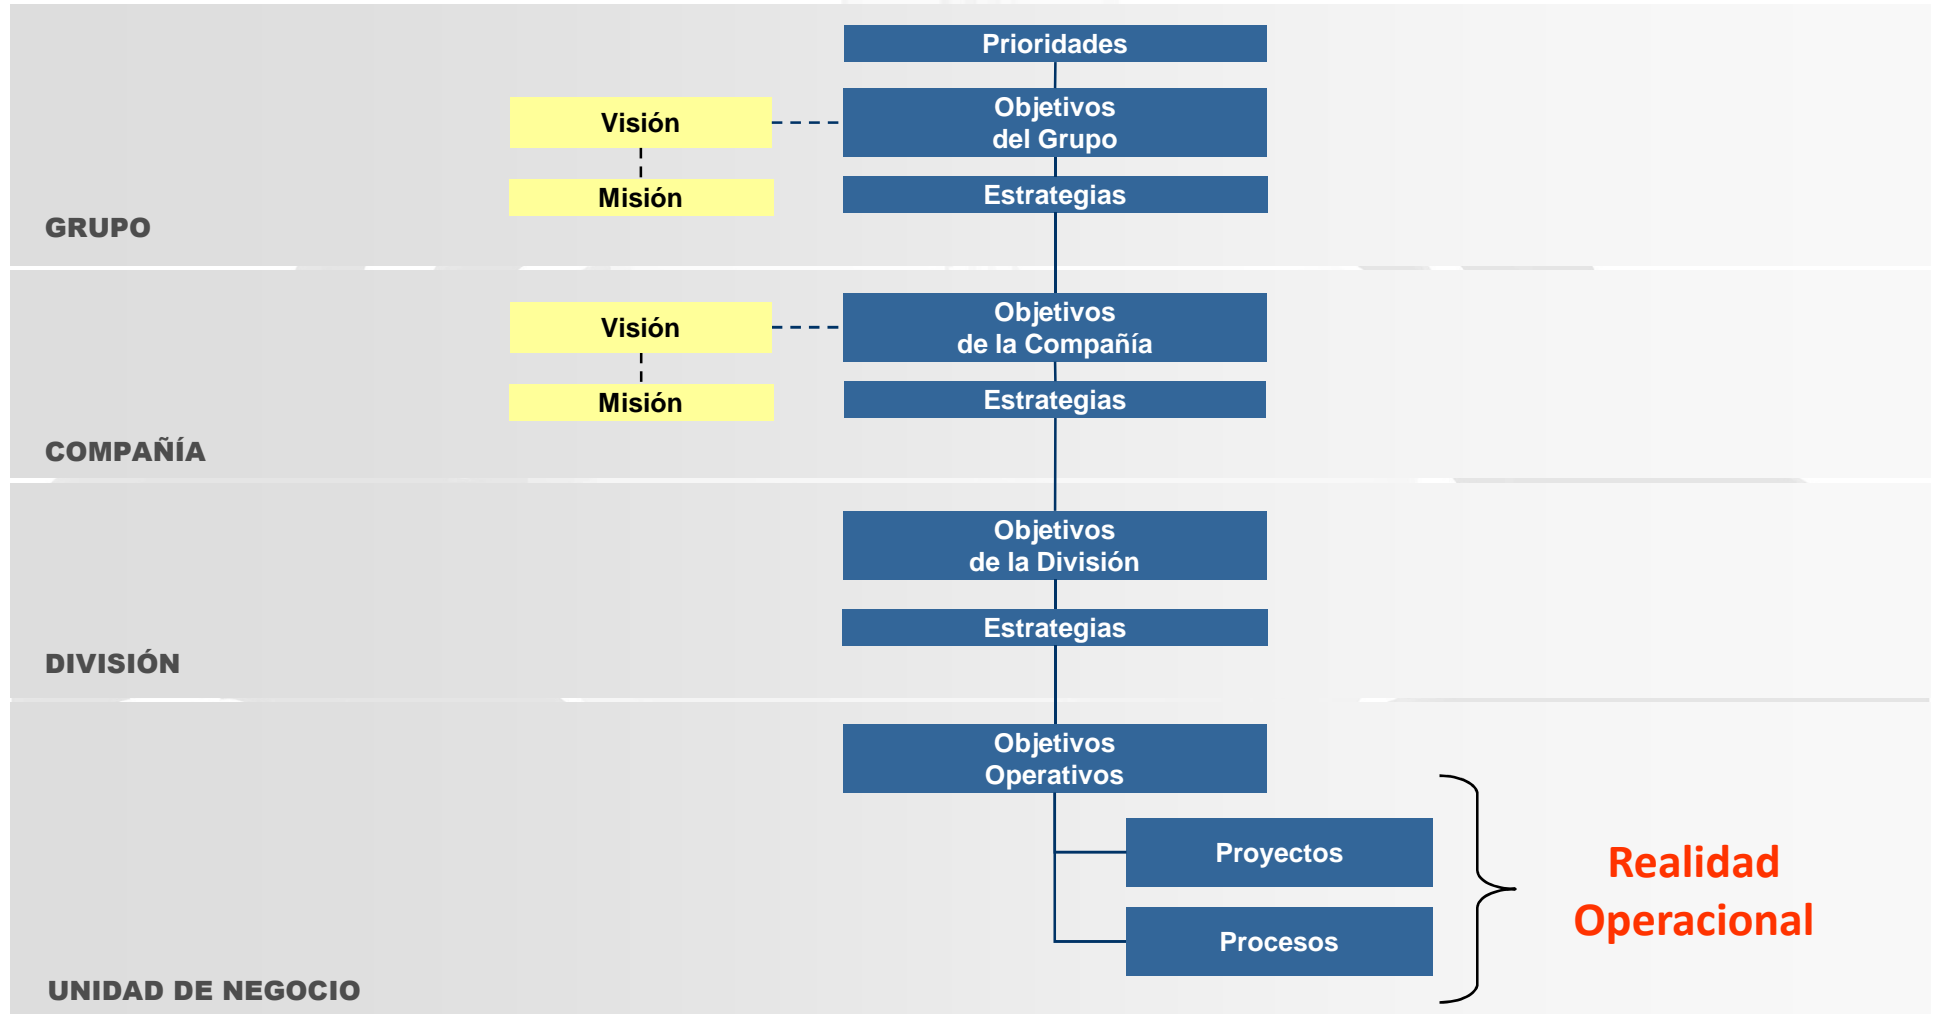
Prioridades

Visión

Objetivos del Grupo

Misión

Estrategias

GRUPO

Visión

Objetivos de la Compañía

Misión

Estrategias

COMPAÑÍA

Objetivos de la División

Estrategias

DIVISIÓN

Objetivos Operativos

Proyectos

Procesos

Realidad Operacional

UNIDAD DE NEGOCIO